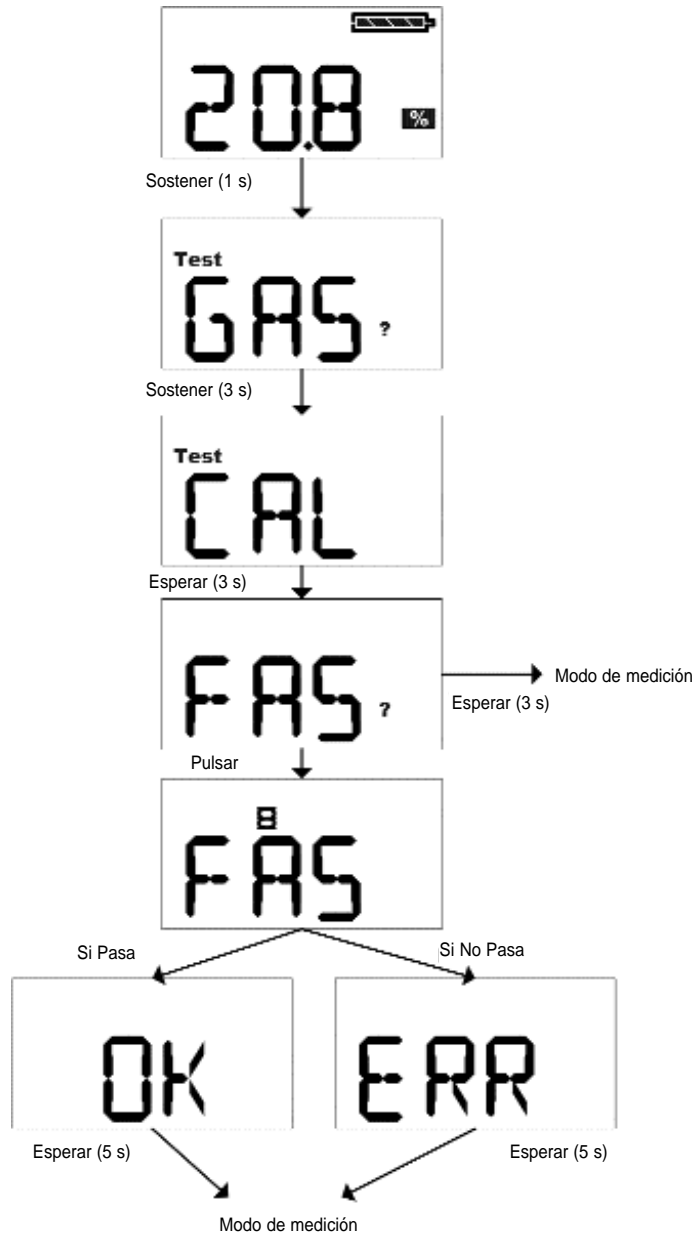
20.8 %

Sostener (1 s)

Test
GAS ?

Sostener (3 s)

Test
CAL

Esperar (3 s)

FAS ?

Modo de medición
Esperar (3 s)

Pulsar

8
FAS

Si Pasa

Si No Pasa

OK

ERR

Esperar (5 s)

Esperar (5 s)

Modo de medición